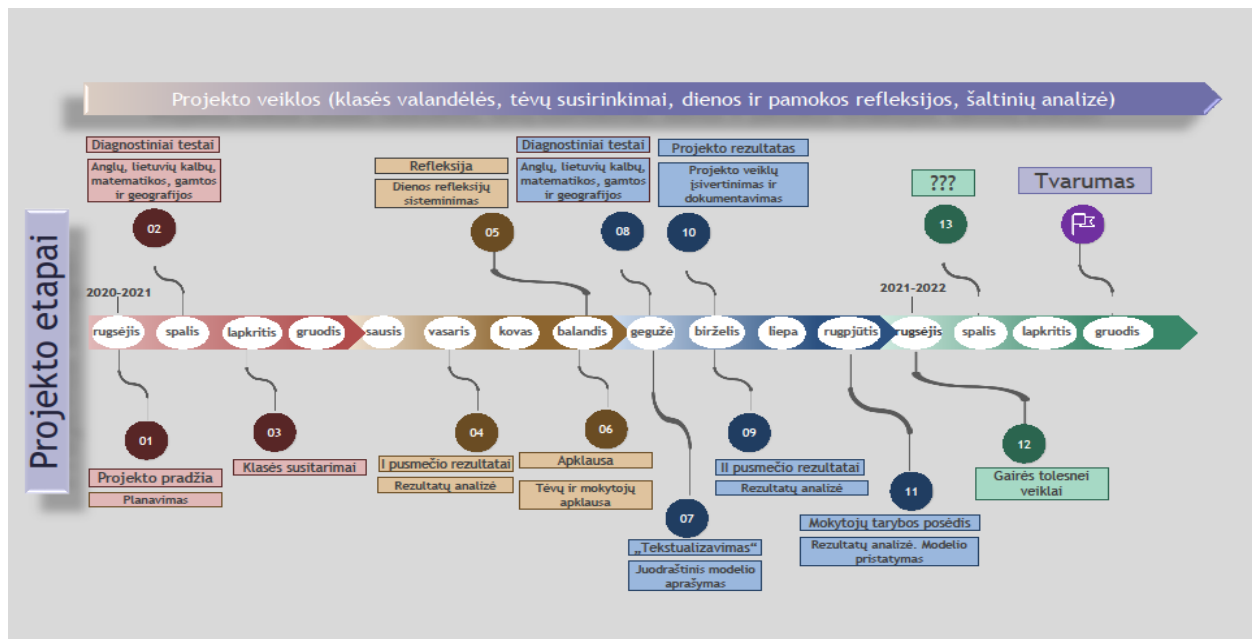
Projekto veiklos (klasės valandėlės, tėvų susirinkimai, dienos ir pamokos refleksijos, šaltinių analizė)

Projekto etapai

Diagnostiniai testai
Anglų, lietuvių kalbų, matematikos, gamtos ir geografijos
02

Refleksija
Dienos refleksijų sisteminimas
05

Diagnostiniai testai
Anglų, lietuvių kalbų, matematikos, gamtos ir geografijos
08

Projekto rezultatas
Projekto veiklų įsivertinimas ir dokumentavimas
10

???
13

Tvarumas

2020-2021
rugsėjis spalis lapkritis gruodis sausis vasaris kovas balandis gegužė birželis liepa rugpjūtis
2021-2022
rugsėjis spalis lapkritis gruodis

01
Projekto pradžia
Planavimas

03
Klasės susitarimai

04
I pusmečio rezultatai
Rezultatų analizė

06
Apklausa
Tėvų ir mokytojų apklausa

07
„Tekstualizavimas“
Juodraštinis modelio aprašymas

09
II pusmečio rezultatai
Rezultatų analizė

11
Mokytojų tarybos posėdis
Rezultatų analizė. Modelio pristatymas

12
Gairės tolesnei veiklai